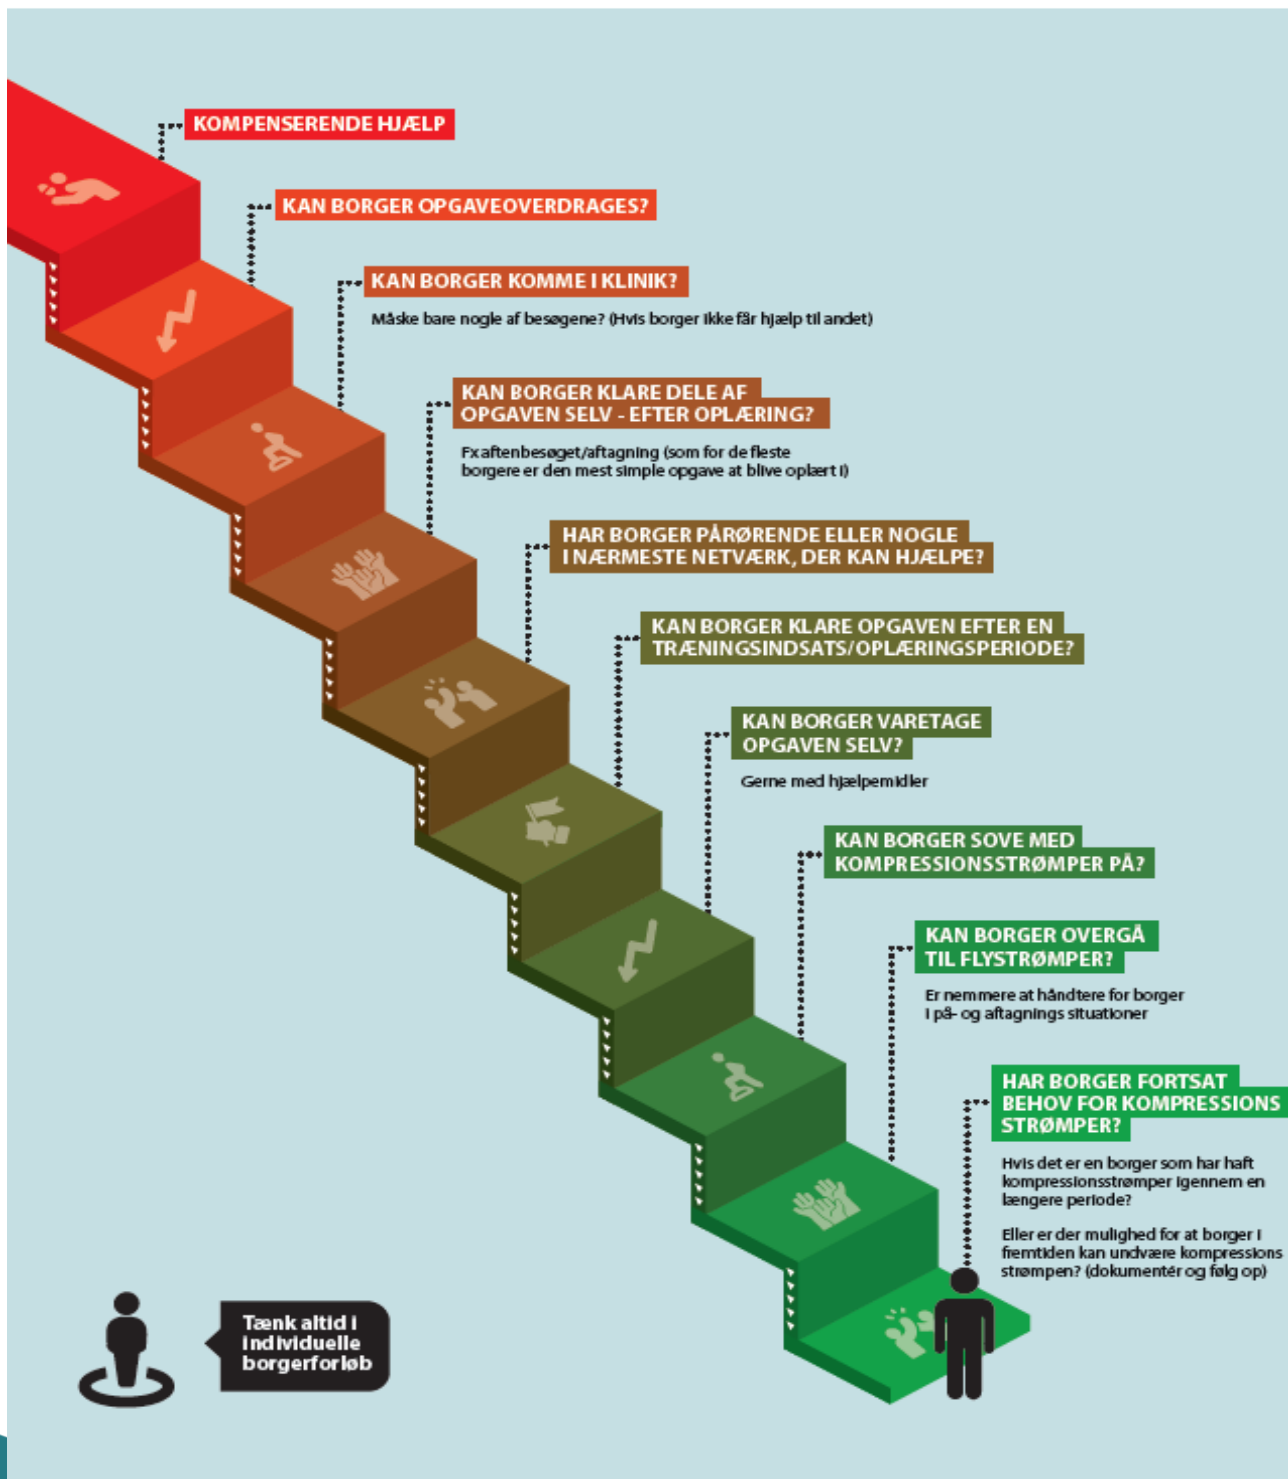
KOMPENSERENDE HJÆLP

KAN BORGER OPGAVEOVERDRAGES?

KAN BORGER KOMME I KLINIK?

Måske bare nogle af besøgene? (Hvis borger ikke får hjælp til andet)

KAN BORGER KLARE DELE AF OPGAVEN SELV - EFTER OPLÆRING?

Fx aftenbesøget/aftagning (som for de fleste borgere er den mest simple opgave at blive oplært i)

HAR BORGER PÅRØRENDE ELLER NOGLE I NÆRMESTE NETVÆRK, DER KAN HJÆLPE?

KAN BORGER KLARE OPGAVEN EFTER EN TRÆNINGSINDSATS/OPLÆRINGSPERIODE?

KAN BORGER VARETAGE OPGAVEN SELV?

Gerne med hjælpemidler

KAN BORGER SOVE MED KOMPRESSIONSSTRØMPER PÅ?

KAN BORGER OVERGÅ TIL FLYSTRØMPER?

Er nemmere at håndtere for borger i på- og aftagnings situationer

HAR BORGER FORTSAT BEHOV FOR KOMPRESSIONS STRØMPER?

Hvis det er en borger som har haft kompressionsstrømper igennem en længere periode?

Eller er der mulighed for at borger i fremtiden kan undvære kompressions strømpen? (dokumentér og følg op)

Tænk altid i individuelle borgerforløb